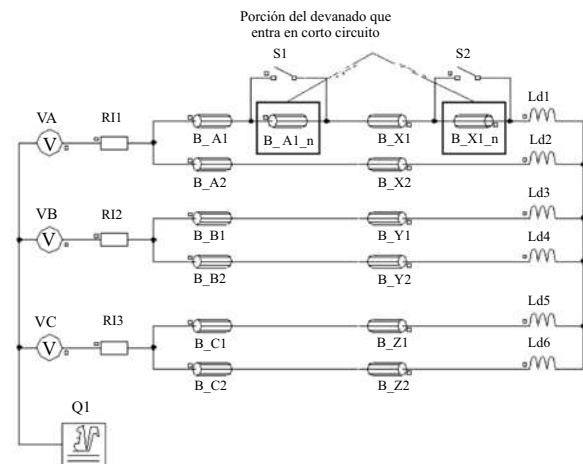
Porción del devanado que entra en corto circuito

S1

S2

Ld1

VA

RI1

B_A1

B_A1_n

B_X1

B_X1_n

Ld2

B_A2

B_X2

Ld3

VB

RI2

B_B1

B_Y1

Ld4

B_B2

B_Y2

Ld5

VC

RI3

B_C1

B_Z1

Ld6

B_C2

B_Z2

Q1